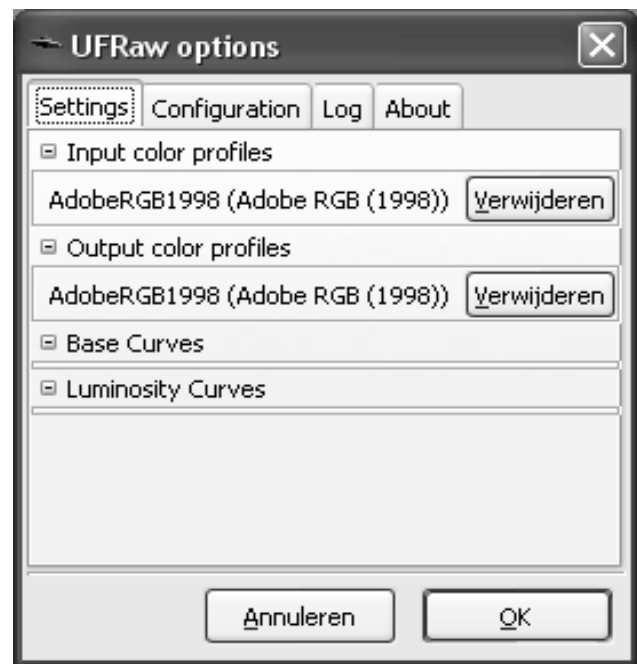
UFRaw options

Settings | Configuration | Log | About

⊟ Input color profiles

AdobeRGB1998 (Adobe RGB (1998)) Verwijderen

⊟ Output color profiles

AdobeRGB1998 (Adobe RGB (1998)) Verwijderen

⊟ Base Curves

⊟ Luminosity Curves

Annuleren OK